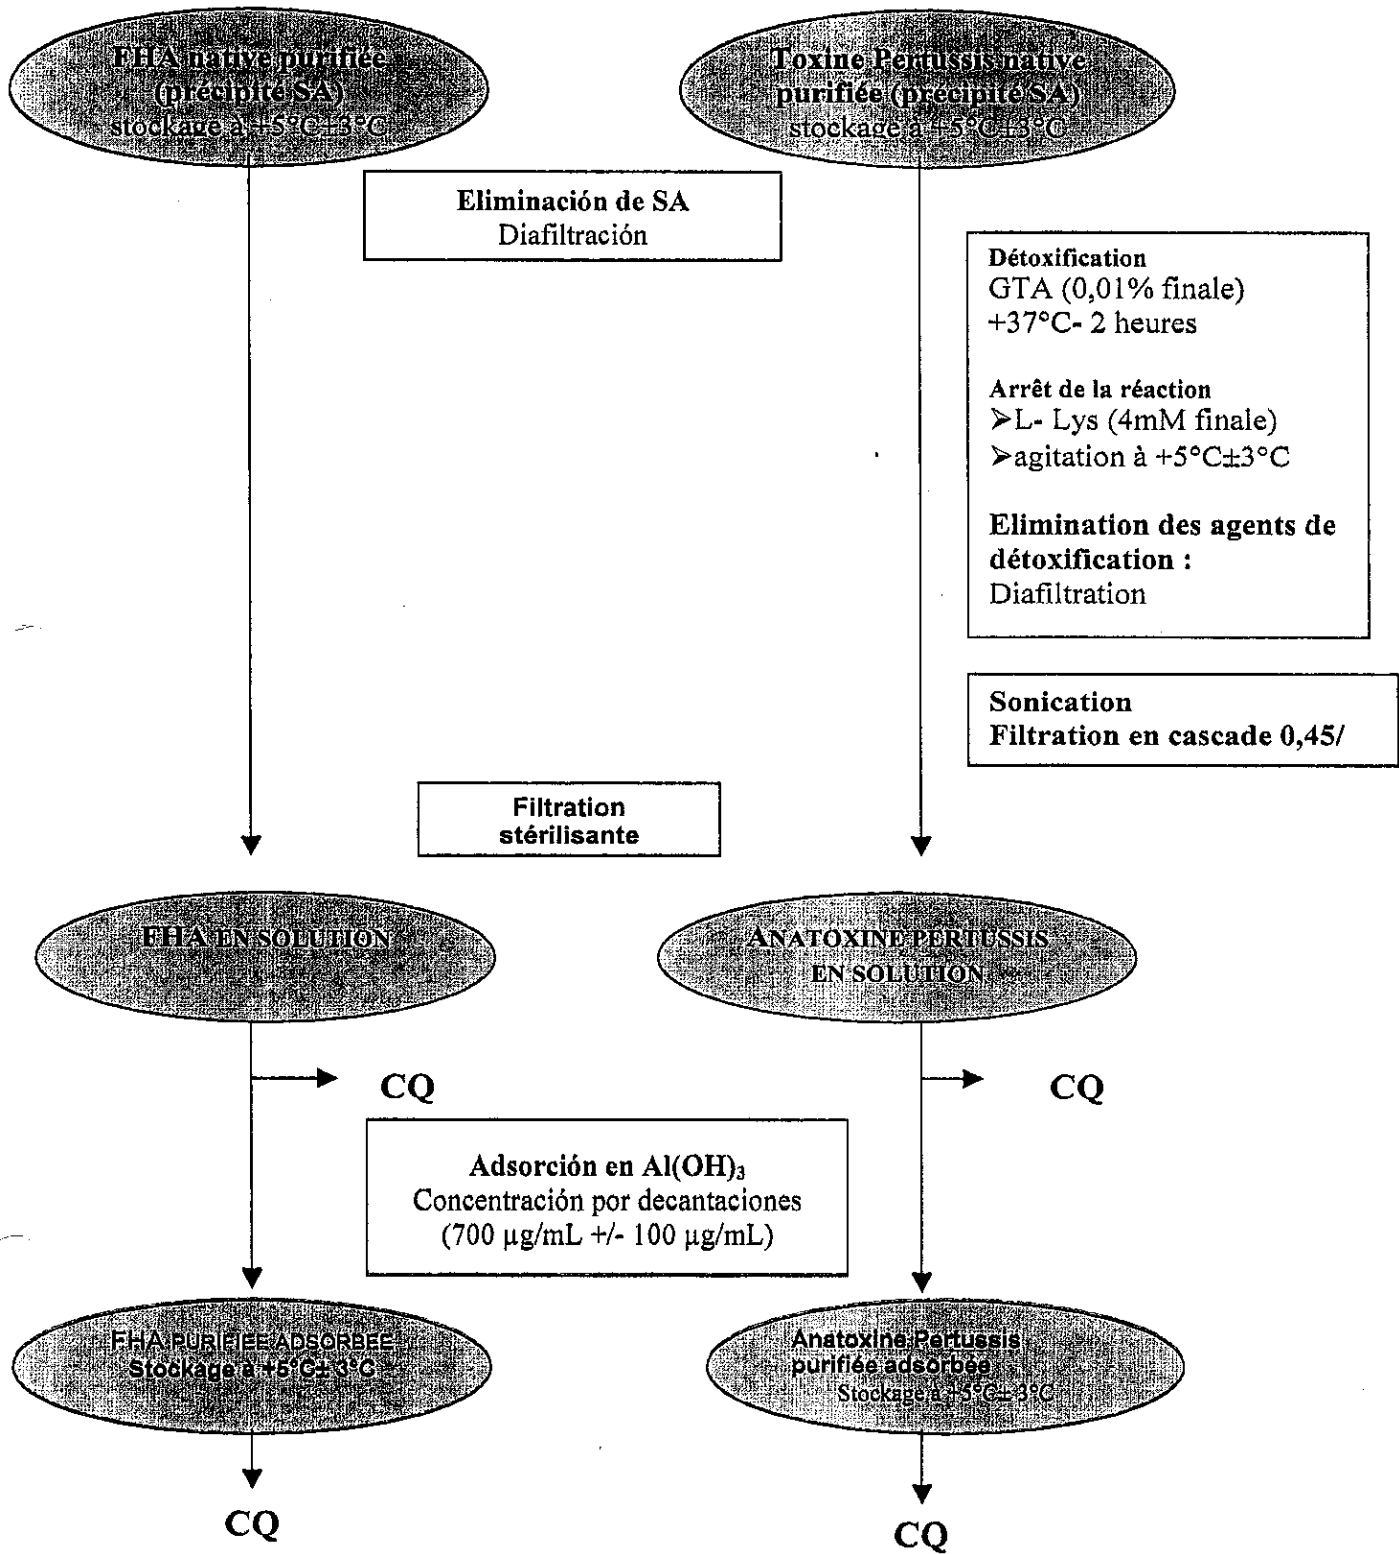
FHA native purifiée (précipité SA) stockage à +5°C±3°C

Toxine Pertussis native purifiée (précipité SA) stockage à +5°C±3°C

**Eliminación de SA**
Diafiltración

**Détoxification**
GTA (0,01% finale)
+37°C- 2 heures

**Arrêt de la réaction**
➢L- Lys (4mM finale)
➢agitation à +5°C±3°C

**Elimination des agents de détoxification :**
Diafiltration

**Sonication**
**Filtration en cascade 0,45/**

**Filtration stérilisante**

FHA EN SOLUTION

ANATOXINE PERTUSSIS EN SOLUTION

CQ

CQ

**Adsorción en Al(OH)$_3$**
Concentración por decantaciones
(700 µg/mL +/- 100 µg/mL)

FHA PURIFIEE ADSORBEE Stockage à +5°C± 3°C

Anatoxine Pertussis purifiée adsorbée Stockage à +5°C±3°C

CQ

CQ